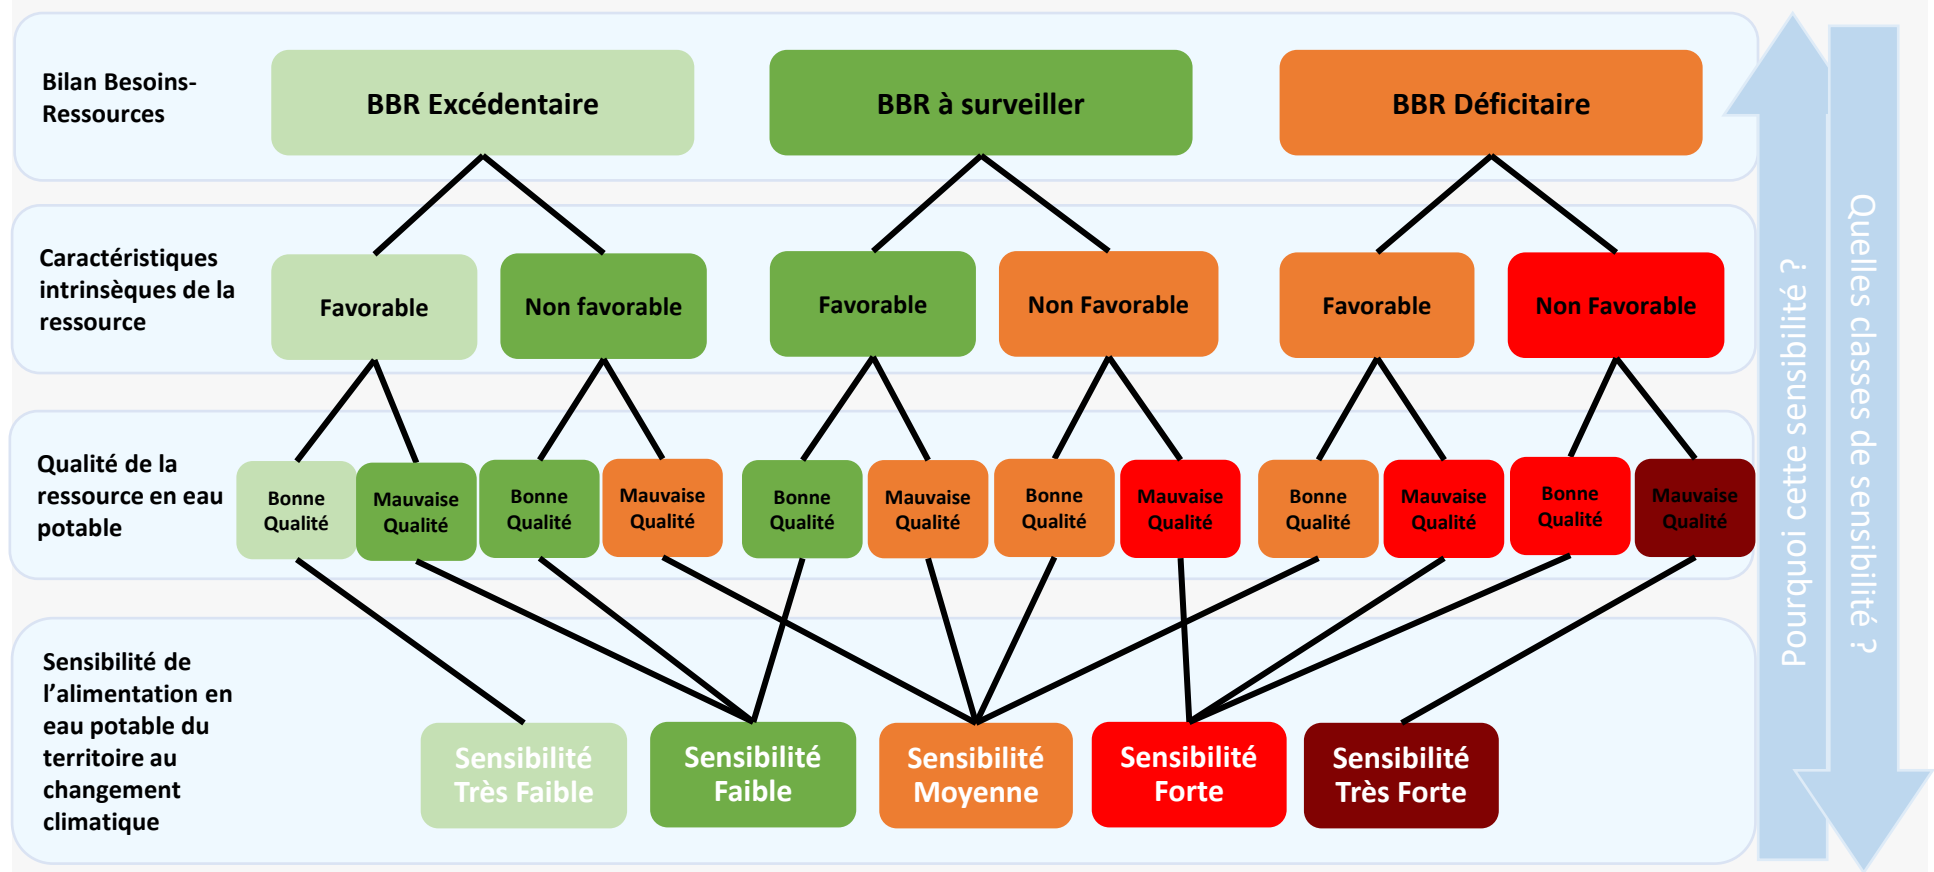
Bilan Besoins-Ressources

BBR Excédentaire

BBR à surveiller

BBR Déficitaire

Caractéristiques intrinsèques de la ressource

Favorable

Non favorable

Favorable

Non Favorable

Favorable

Non Favorable

Qualité de la ressource en eau potable

Bonne Qualité

Mauvaise Qualité

Bonne Qualité

Mauvaise Qualité

Bonne Qualité

Mauvaise Qualité

Bonne Qualité

Mauvaise Qualité

Bonne Qualité

Mauvaise Qualité

Bonne Qualité

Mauvaise Qualité

Sensibilité de l'alimentation en eau potable du territoire au changement climatique

Sensibilité Très Faible

Sensibilité Faible

Sensibilité Moyenne

Sensibilité Forte

Sensibilité Très Forte

Pourquoi cette sensibilité ?

Quelles classes de sensibilité ?